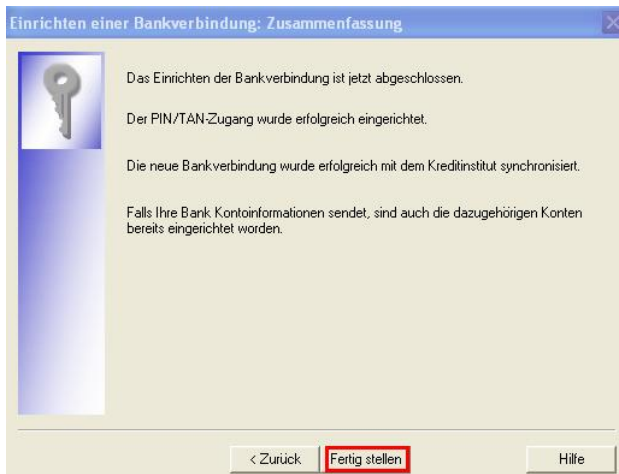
Einrichten einer Bankverbindung: Zusammenfassung

Das Einrichten der Bankverbindung ist jetzt abgeschlossen.

Der PIN/TAN-Zugang wurde erfolgreich eingerichtet.

Die neue Bankverbindung wurde erfolgreich mit dem Kreditinstitut synchronisiert.

Falls Ihre Bank Kontoinformationen sendet, sind auch die dazugehörigen Konten bereits eingerichtet worden.

< Zurück
Fertig stellen
Hilfe